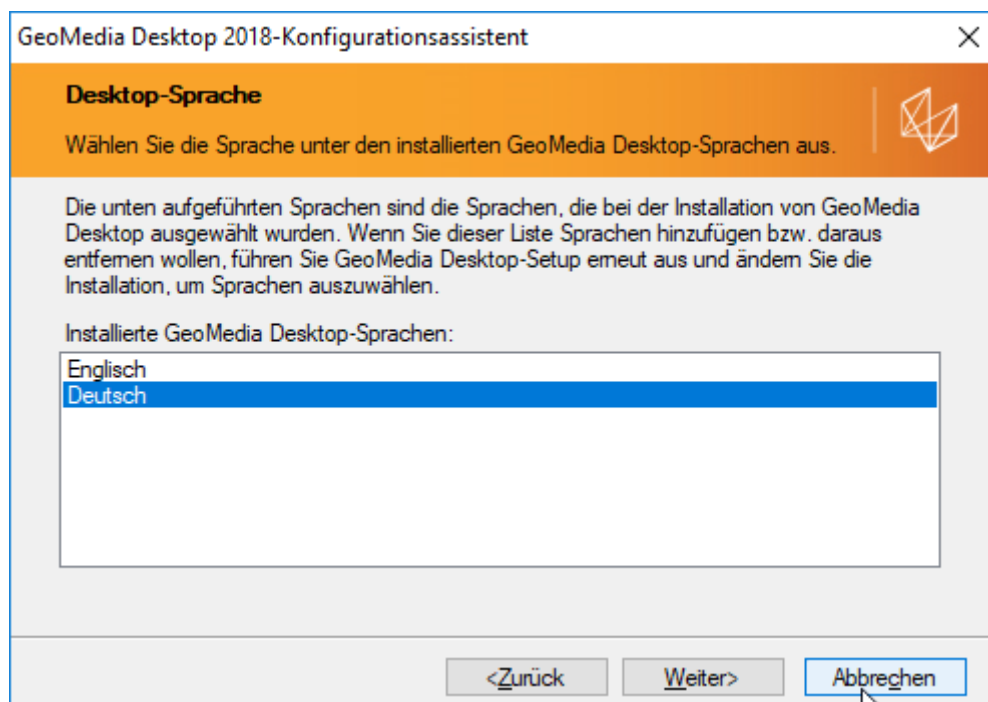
GeoMedia Desktop 2018-Konfigurationsassistent

×

Desktop-Sprache

Wählen Sie die Sprache unter den installierten GeoMedia Desktop-Sprachen aus.

Die unten aufgeführten Sprachen sind die Sprachen, die bei der Installation von GeoMedia Desktop ausgewählt wurden. Wenn Sie dieser Liste Sprachen hinzufügen bzw. daraus entfernen wollen, führen Sie GeoMedia Desktop-Setup erneut aus und ändern Sie die Installation, um Sprachen auszuwählen.

Installierte GeoMedia Desktop-Sprachen:

Englisch
Deutsch

<Zurück

Weiter>

Abbrechen